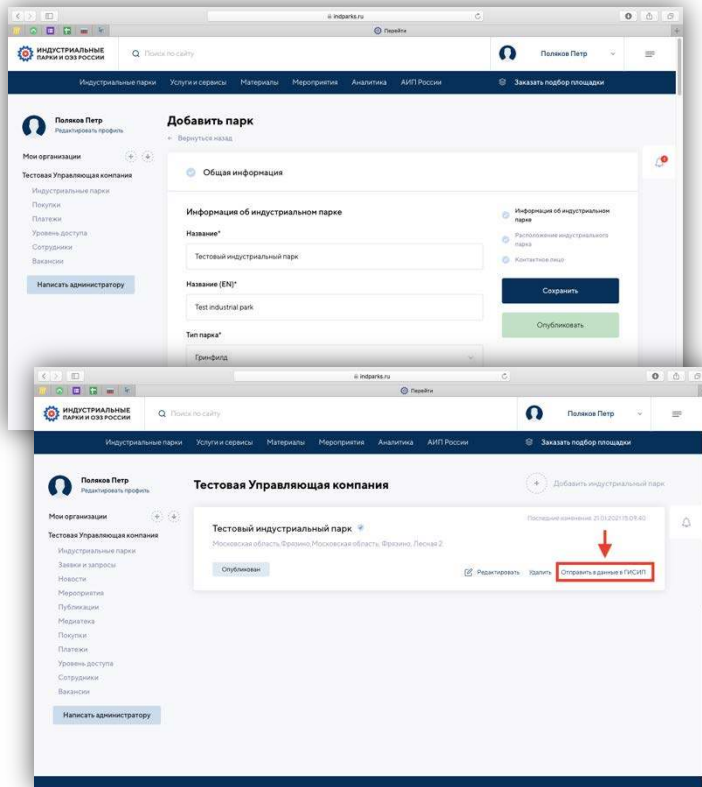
indparks.ru
Перейти

ИНДУСТРИАЛЬНЫЕ ПАРКИ И ОЭЗ РОССИИ
Поиск по сайту
Поляков Петр

Индустриальные парки Услуги и сервисы Материалы Мероприятия Аналитика АИП России
Заказать подбор площадки

Поляков Петр
Редактировать профиль

Мои организации
Тестовая Управляющая компания
Индустриальные парки
Покупки
Платежи
Уровень доступа
Сотрудники
Вакансии
Написать администратору

Добавить парк
← Вернуться назад

Общая информация

Информация об индустриальном парке
Название*
Тестовый индустриальный парк
Название (EN)*
Test industrial park
Тип парка*
Гринфилд

Информация об индустриальном парке
Расположение индустриального парка
Контактное лицо

Сохранить
Опубликовать

indparks.ru
Перейти

ИНДУСТРИАЛЬНЫЕ ПАРКИ И ОЭЗ РОССИИ
Поиск по сайту
Поляков Петр

Индустриальные парки Услуги и сервисы Материалы Мероприятия Аналитика АИП России
Заказать подбор площадки

Поляков Петр
Редактировать профиль

Тестовая Управляющая компания
Добавить индустриальный парк

Мои организации
Тестовая Управляющая компания
Индустриальные парки
Заявки и запросы
Новости
Мероприятия
Публикации
Медиатека
Покупки
Платежи
Уровень доступа
Сотрудники
Вакансии
Написать администратору

Тестовый индустриальный парк
Московская область, Фрязино, Московская область, Фрязино, Лесная 2
Последние изменения: 21.01.2021 15:09:40
Опубликован
Редактировать Удалить Отправить в данные в ГИСИП